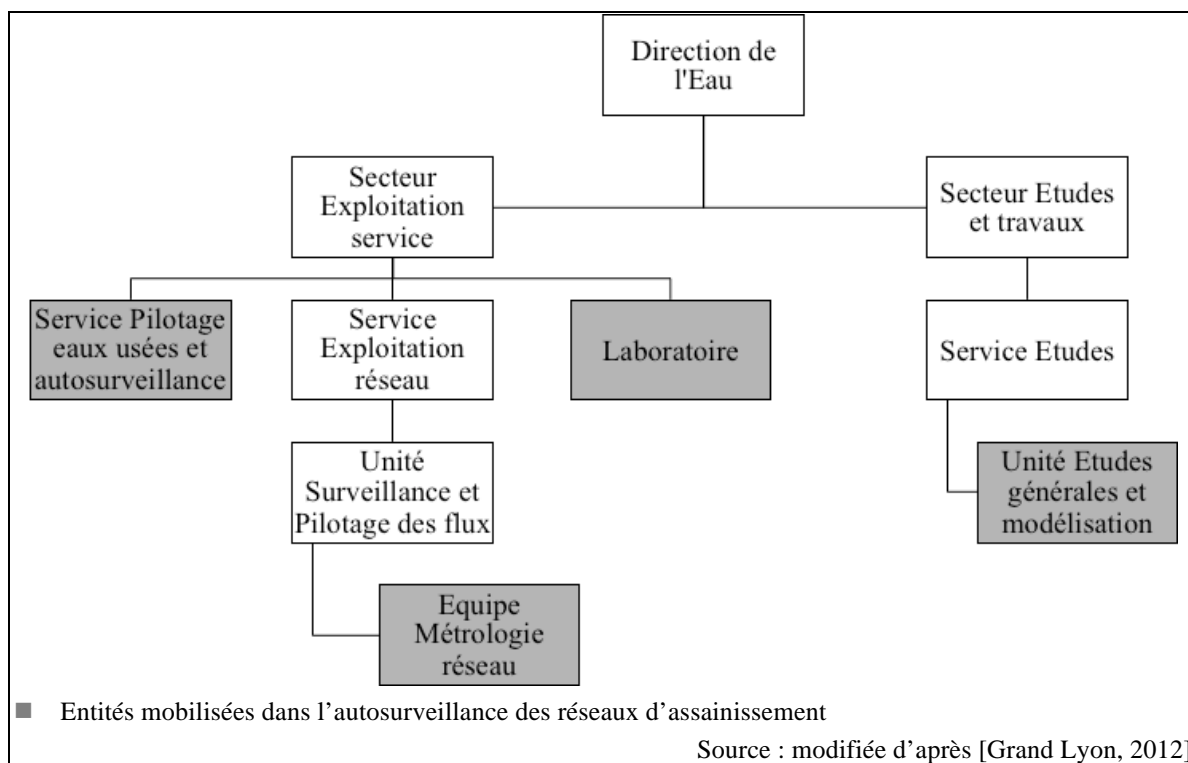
Direction de l'Eau

Secteur Exploitation service

Secteur Etudes et travaux

Service Pilotage eaux usées et autosurveillance

Service Exploitation réseau

Laboratoire

Service Etudes

Unité Surveillance et Pilotage des flux

Unité Etudes générales et modélisation

Equipe Métrologie réseau

■ Entités mobilisées dans l'autosurveillance des réseaux d'assainissement

Source : modifiée d'après [Grand Lyon, 2012]